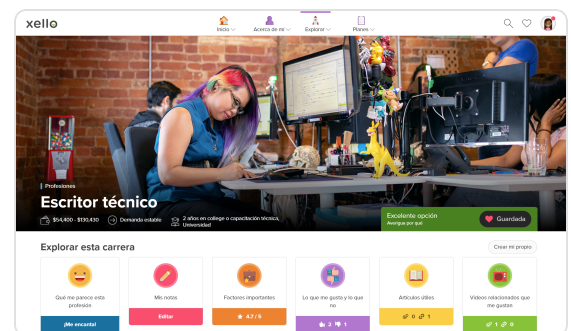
xello

Inicio Acerca de mí Explorar Planes

Profesiones

Escritor técnico

$54,400 - $130,430 Demanda estable 2 años en college o capacitación técnica, Universidad

Excelente opción
Averigua por qué

Guardada

Explorar esta carrera

Crear mi propio

Qué me parece esta profesión
¡Me encanta!

Mis notas
Editar

Factores importantes
4.7 / 5

Lo que me gusta y lo que no
3 1

Artículos útiles
0 1

Videos relacionados que me gustan
1 0